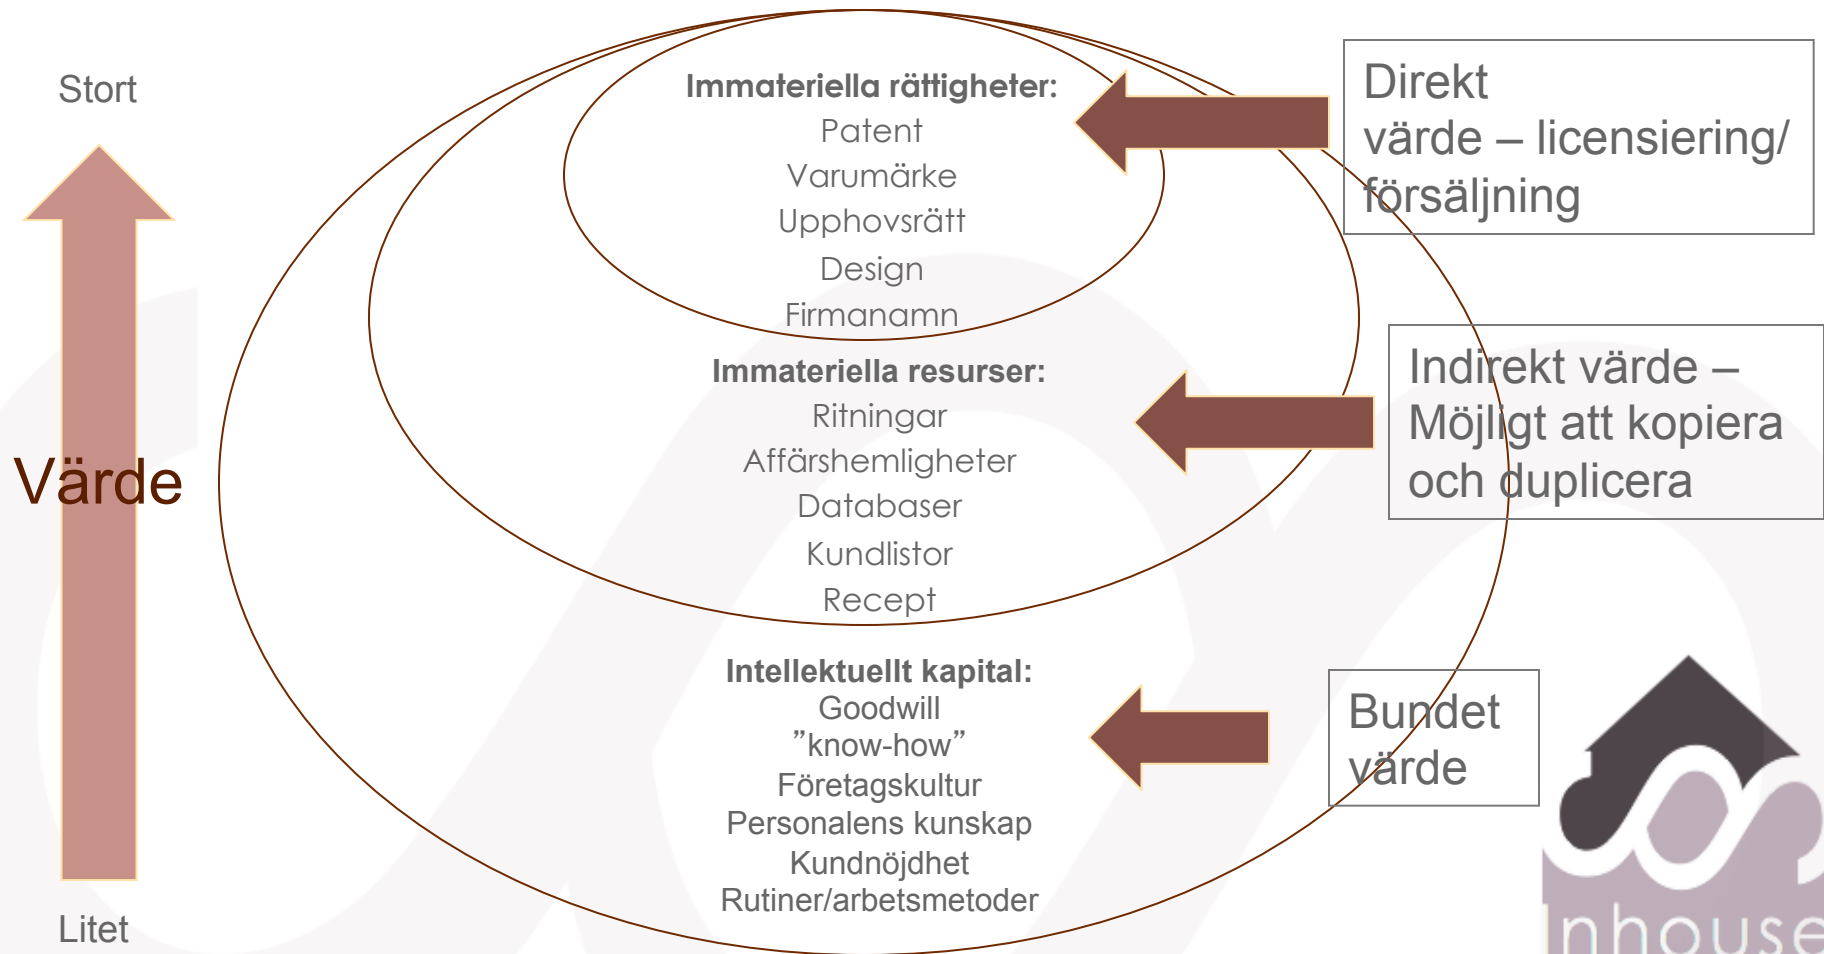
Stort

Värde

Litet

Immateriella rättigheter:
Patent
Varumärke
Upphovsrätt
Design
Firmanamn

Immateriella resurser:
Ritningar
Affärshemligheter
Databaser
Kundlistor
Recept

Intellektuellt kapital:
Goodwill
”know-how”
Företagskultur
Personalens kunskap
Kundnöjdhet
Rutiner/arbetsmetoder

Direkt värde – licensiering/ försäljning

Indirekt värde – Möjligt att kopiera och duplicera

Bundet värde

Inhouse